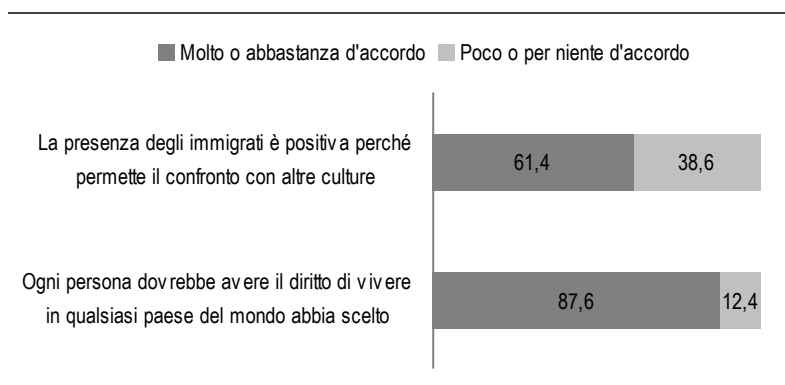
Molto o abbastanza d'accordo Poco o per niente d'accordo

La presenza degli immigrati è positiva perché permette il confronto con altre culture

61,4

38,6

Ogni persona dovrebbe avere il diritto di vivere in qualsiasi paese del mondo abbia scelto

87,6

12,4